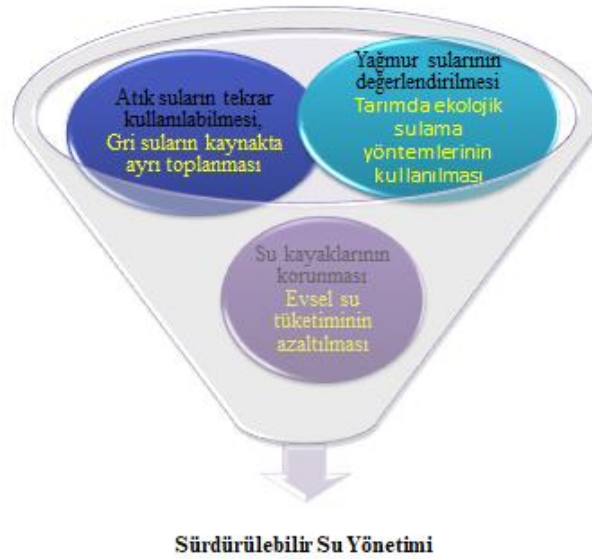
Atık suların tekrar kullanılabilmesi, Gri suların kaynakta ayrı toplanması

Yağmur sularının değerlendirilmesi Tarımda ekolojik sulama yöntemlerinin kullanılması

Su kayaklarının korunması Evsel su tüketiminin azaltılması

Sürdürülebilir Su Yönetimi